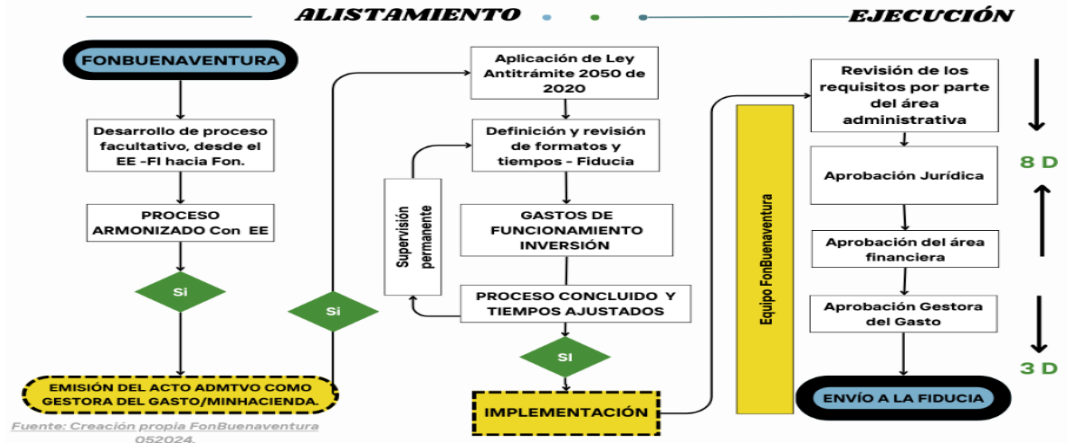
ALISTAMIENTO

EJECUCIÓN

FONBUENAVENTURA

Desarrollo de proceso facultativo, desde el EE -FI hacia Fon.

PROCESO ARMONIZADO Con EE

Si

EMISIÓN DEL ACTO ADMTVO COMO GESTORA DEL GASTO/MINHACIENDA.

Si

Aplicación de Ley Antitrámite 2050 de 2020

Definición y revisión de formatos y tiempos - Fiducia

Supervisión permanente

GASTOS DE FUNCIONAMIENTO INVERSIÓN

PROCESO CONCLUIDO Y TIEMPOS AJUSTADOS

SI

IMPLEMENTACIÓN

Equipo FonBuenaventura

Revisión de los requisitos por parte del área administrativa

Aprobación Jurídica

Aprobación del área financiera

Aprobación Gestora del Gasto

ENVÍO A LA FIDUCIA

8 D

3 D

Fuente: Creación propia FonBuenaventura 052024.